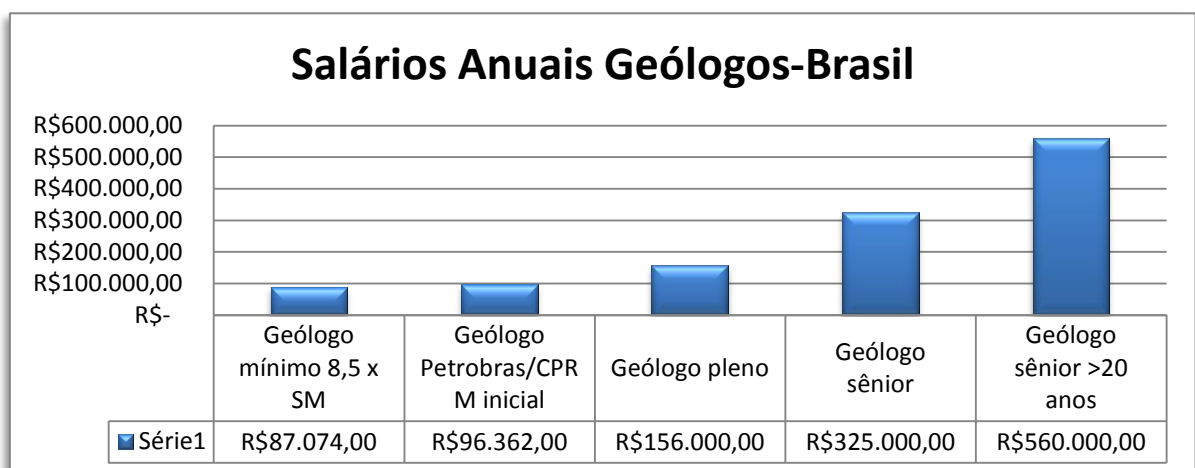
Salários Anuais Geólogos-Brasil

R$600.000,00
R$500.000,00
R$400.000,00
R$300.000,00
R$200.000,00
R$100.000,00
R$-

| | Geólogo mínimo 8,5 x SM | Geólogo Petrobras/CPRM inicial | Geólogo pleno | Geólogo sênior | Geólogo sênior >20 anos |
|---|---|---|---|---|---|
| Série1 | R$87.074,00 | R$96.362,00 | R$156.000,00 | R$325.000,00 | R$560.000,00 |